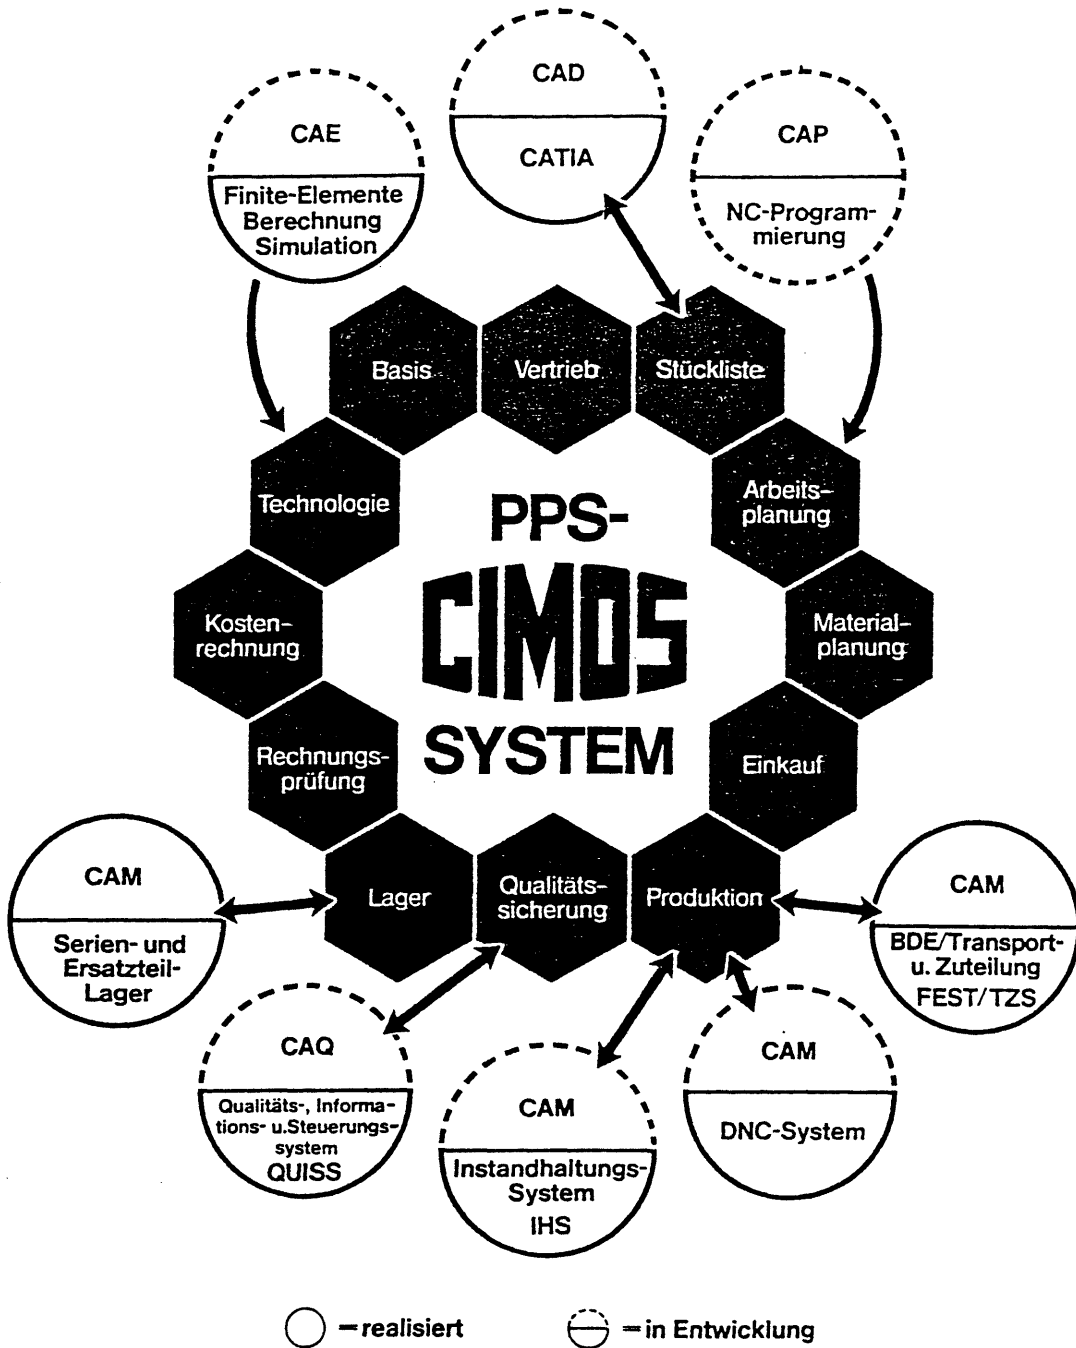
CAD
CATIA

CAE
Finite-Elemente Berechnung Simulation

CAP
NC-Programmierung

Basis
Vertrieb
Stückliste
Technologie
Arbeitsplanung
Kostenrechnung
Materialplanung
Rechnungsprüfung
Einkauf
Lager
Qualitätssicherung
Produktion

PPS-
CIMOS
SYSTEM

CAM
Serien- und Ersatzteil-Lager

CAM
BDE/Transport- u. Zuteilung FEST/TZS

CAQ
Qualitäts-, Informations- u.Steuerungssystem QUISS

CAM
Instandhaltungs-System IHS

CAM
DNC-System

– realisiert
– in Entwicklung